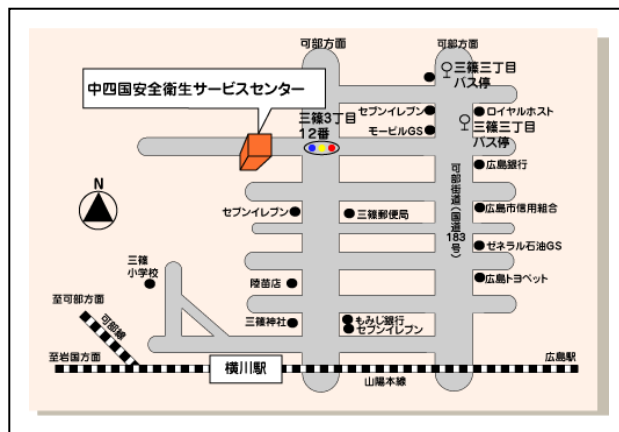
可部方面

可部方面

三篠三丁目
バス停

中四国安全衛生サービスセンター

セブンイレブン

モービルGS

ロイヤルホスト

三篠三丁目
バス停

三篠3丁目
12番

広島銀行

可部街道(国道183号)

N

セブンイレブン

三篠郵便局

広島市信用組合

ゼネラル石油GS

三篠
小学校

陸善店

広島トヨペット

至可部方面

可部線

三篠神社

もみじ銀行
セブンイレブン

至岩国方面

横川駅

広島駅

山陽本線